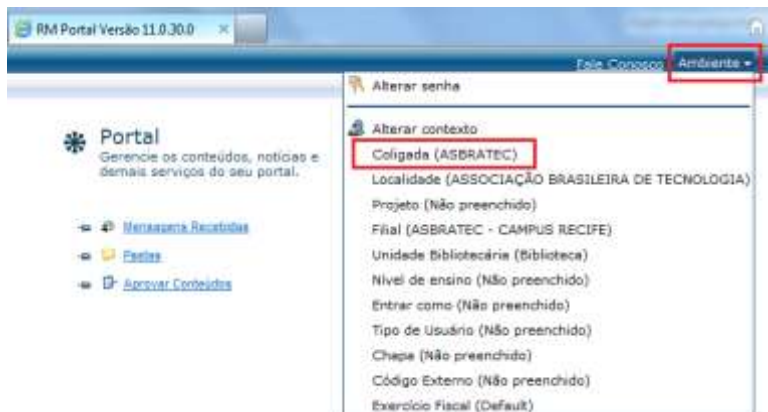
RM Portal Versão 11.0.30.0

Fale Conosco Ambiente

Alterar senha

Alterar contexto
Coligada (ASBRATEC)
Localidade (ASSOCIAÇÃO BRASILEIRA DE TECNOLOGIA)
Projeto (Não preenchido)
Filial (ASBRATEC - CAMPUS RECIFE)
Unidade Bibliotecária (Biblioteca)
Nível de ensino (Não preenchido)
Entrar como (Não preenchido)
Tipo de Usuário (Não preenchido)
Chapa (Não preenchido)
Código Externo (Não preenchido)
Exercício Fiscal (Default)

Portal
Gerencie os conteúdos, notícias e demais serviços do seu portal.

Mensagens Recebidas
Pastas
Aprovar Conteúdos